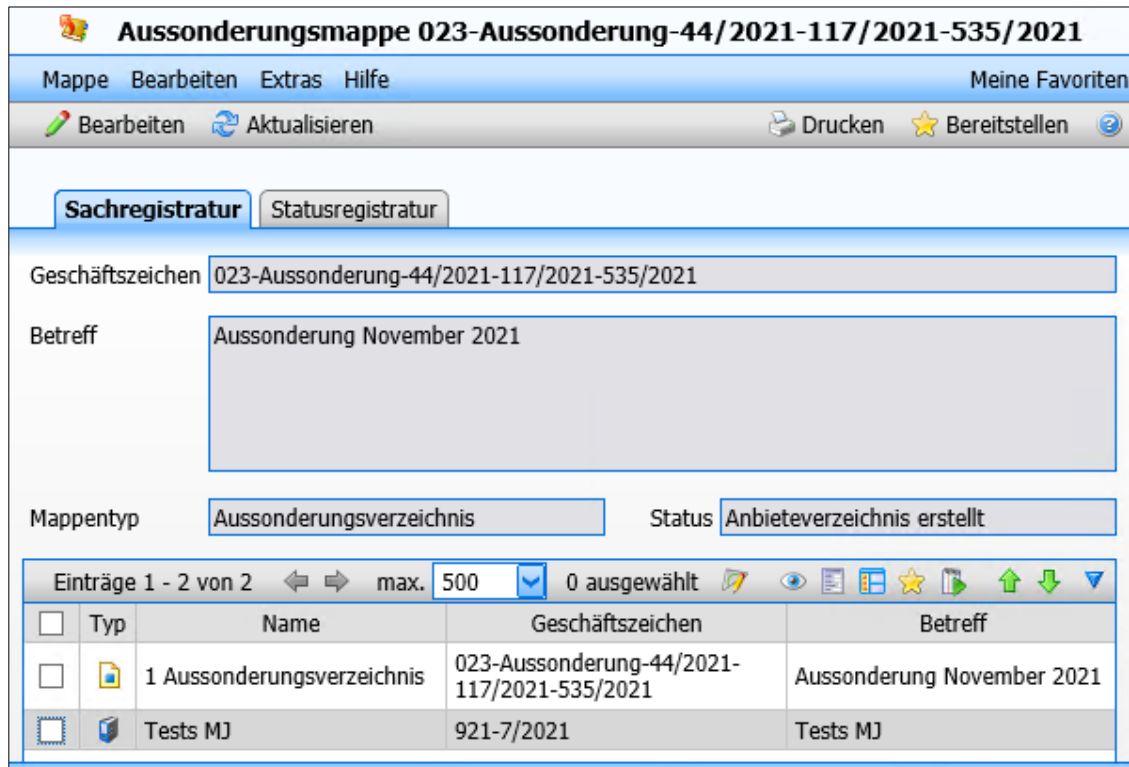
Aussonderungsmappe 023-Aussonderung-44/2021-117/2021-535/2021

Mappe Bearbeiten Extras Hilfe

Meine Favoriten

Bearbeiten Aktualisieren

Drucken Bereitstellen

Sachregistratur Statusregistratur

Geschäftszeichen 023-Aussonderung-44/2021-117/2021-535/2021

Betreff Aussonderung November 2021

Mappentyp Aussonderungsverzeichnis

Status Anbieteverzeichnis erstellt

Einträge 1 - 2 von 2 max. 500 0 ausgewählt

| | Typ | Name | Geschäftszeichen | Betreff |
|---|---|---|---|---|
| | | 1 Aussonderungsverzeichnis | 023-Aussonderung-44/2021-117/2021-535/2021 | Aussonderung November 2021 |
| | | Tests MJ | 921-7/2021 | Tests MJ |